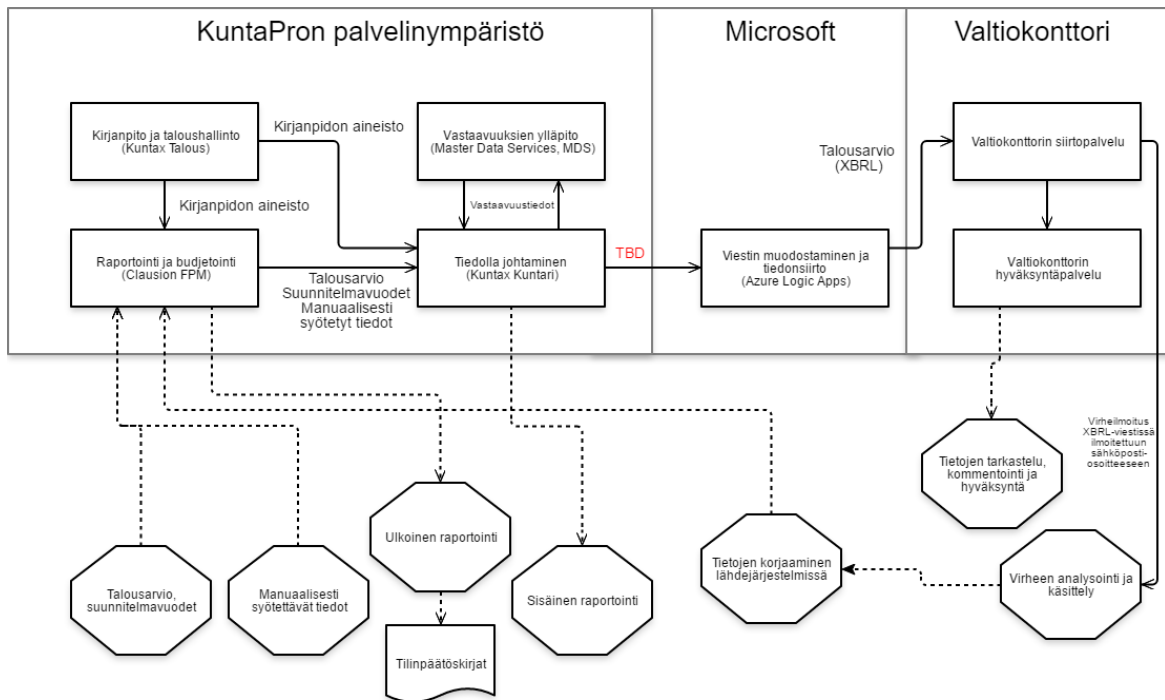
KuntaPron palvelinympäristö

Microsoft

Valtiokonttori

Kirjanpito ja taloushallinto
(Kuntax Talous)

Kirjanpidon aineisto

Vastaavuuksien ylläpito
(Master Data Services, MDS)

Talousarvio
(XBRL)

Valtiokonttorin siirtopalvelu

Kirjanpidon aineisto

Vastaavuustiedot

Raportointi ja budjetointi
(Clausion FPM)

Talousarvio
Suunnitelmavuodet
Manuaalisesti
syötetyt tiedot

Tiedolla johtaminen
(Kuntax Kuntari)

TBD

Viestin muodostaminen ja
tiedonsiirto
(Azure Logic Apps)

Valtiokonttorin
hyväksyntäpalvelu

Virheilmoitus
XBRL-viestissä
ilmoitettuun
sähköposti-
osoitteeseen

Tietojen tarkastelu,
kommentointi
ja
hyväksyntä

Ulkoinen raportointi

Tietojen korjaaminen
lähdejärjestelmissä

Talousarvio,
suunnitelmavuodet

Manuaalisesti
syötettävät tiedot

Sisäinen raportointi

Virheen analysointi ja
käsittely

Tilinpäätöskirjat